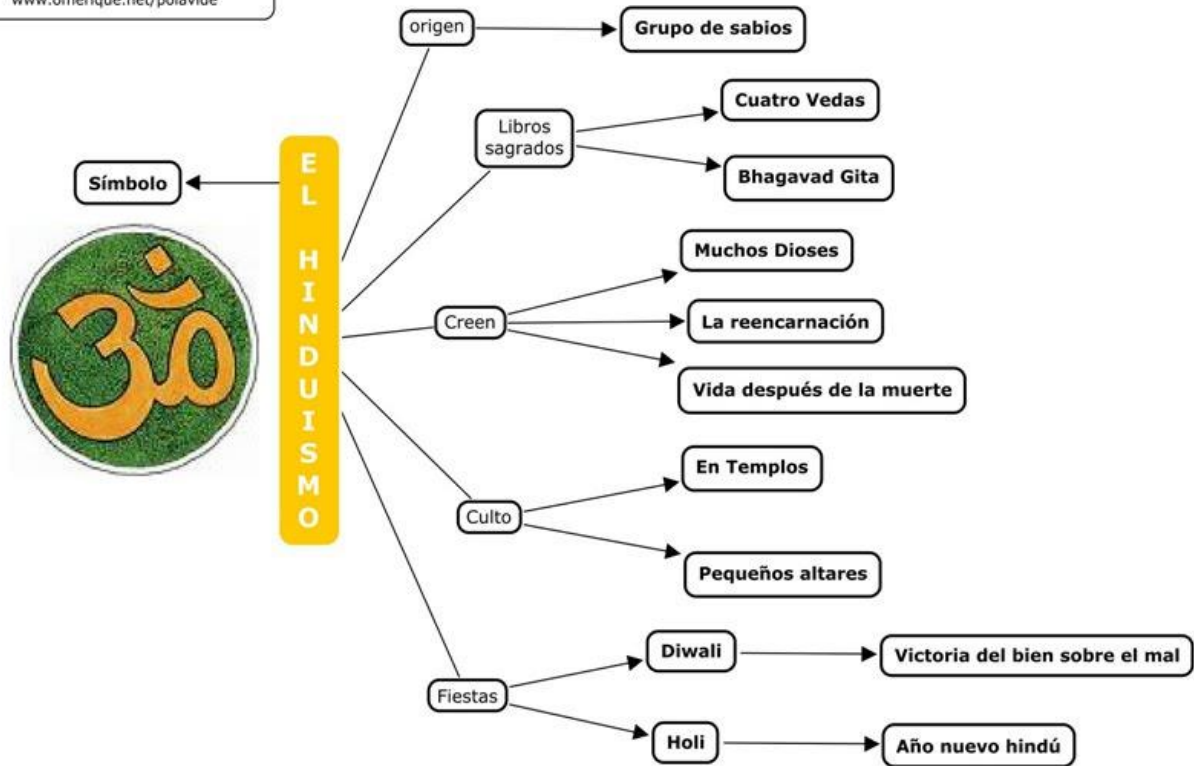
www.omerique.net/polavide

EL HINDUISMO

Símbolo

origen
Grupo de sabios

Libros sagrados
Cuatro Vedas
Bhagavad Gita

Creen
Muchos Dioses
La reencarnación
Vida después de la muerte

Culto
En Templos
Pequeños altares

Fiestas
Diwali
Victoria del bien sobre el mal
Holi
Año nuevo hindú